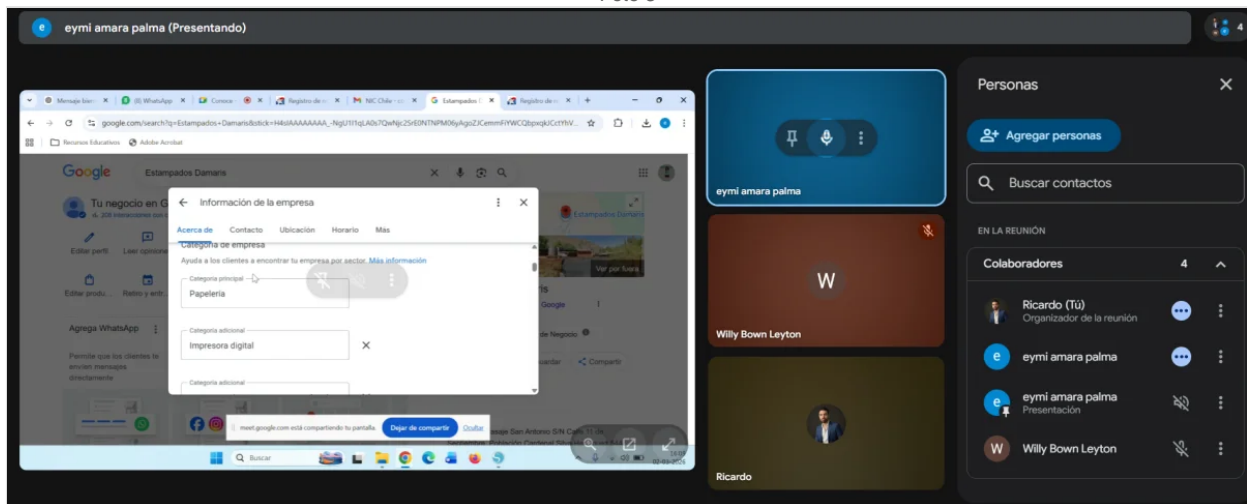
eymi amara palma (Presentando)

4

Mensaje bien | (8) WhatsApp | Correo | Registro de | M NIC Chile | G Estampados | Registro de

google.com/search?q=Estampados+Damaris&stick=H4sIAAAAAAAA_-NgU1f1qLA0s7QwNjc25rE0NTNPM06yAgoZJCemmFiYWCQbpxqkJCctYhV...

Recursos Educativos | Adobe Acrobat

Google | Estampados Damaris

Tu negocio en G

Editar perfil

Editar produ... | Reseñas y entr...

Agrega WhatsApp

Permite que los clientes te envíen mensajes directamente

Estampados Damaris

Ver por fuera

Google

de Negocio

Guardar | Compartir

Pasaje San Antonio S/N Calle 11 de

← Información de la empresa

Acerca de | Contacto | Ubicación | Horario | Más

Categoría de empresa

Ayuda a los clientes a encontrar tu empresa por sector. Más información

Categoría principal
Papelería

Categoría adicional
Impresora digital

Categoría adicional

meet.google.com está compartiendo tu pantalla. | Dejar de compartir | Ocultar

Buscar

eymi amara palma

W

Willy Bown Leyton

Ricardo

Personas

Agregar personas

Buscar contactos

EN LA REUNIÓN

Colaboradores | 4

Ricardo (Tú)
Organizador de la reunión

eymi amara palma

eymi amara palma
Presentación

W | Willy Bown Leyton